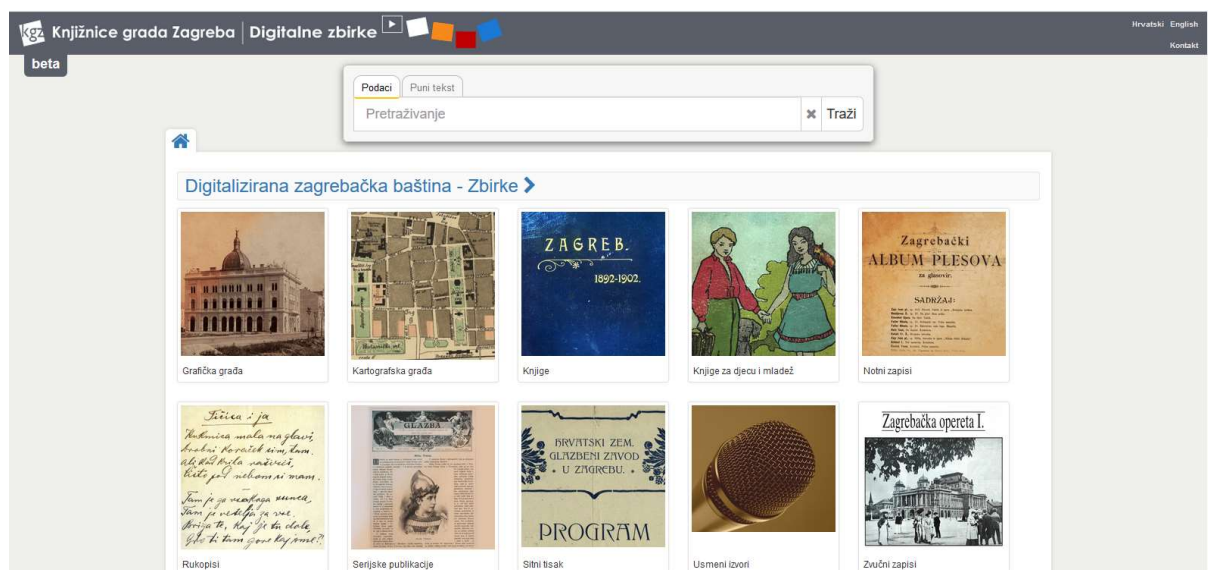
kgz Knjižnice grada Zagreba | Digitalne zbirke

Hrvatski English
Kontakt

beta

Podaci Puni tekst
Pretraživanje
Traži

Digitalizirana zagrebačka baština - Zbirke

Grafička građa

Kartografska građa

ZAGREB. 1892-1902.
Knjige

Knjige za djecu i mladež

Zagrebački ALBUM PLESOVA za glasovir. SADRŽAJ:
Notni zapisi

Ptičica i ja
Rukopisi

GLAZBA
Serijske publikacije

HRVATSKI ZEM. GLAZBENI ZAVOD U ZAGREBU. PROGRAM
Sitni tisak

Usmeni izvori

Zagrebačka opereta I.
Zvučni zapisi